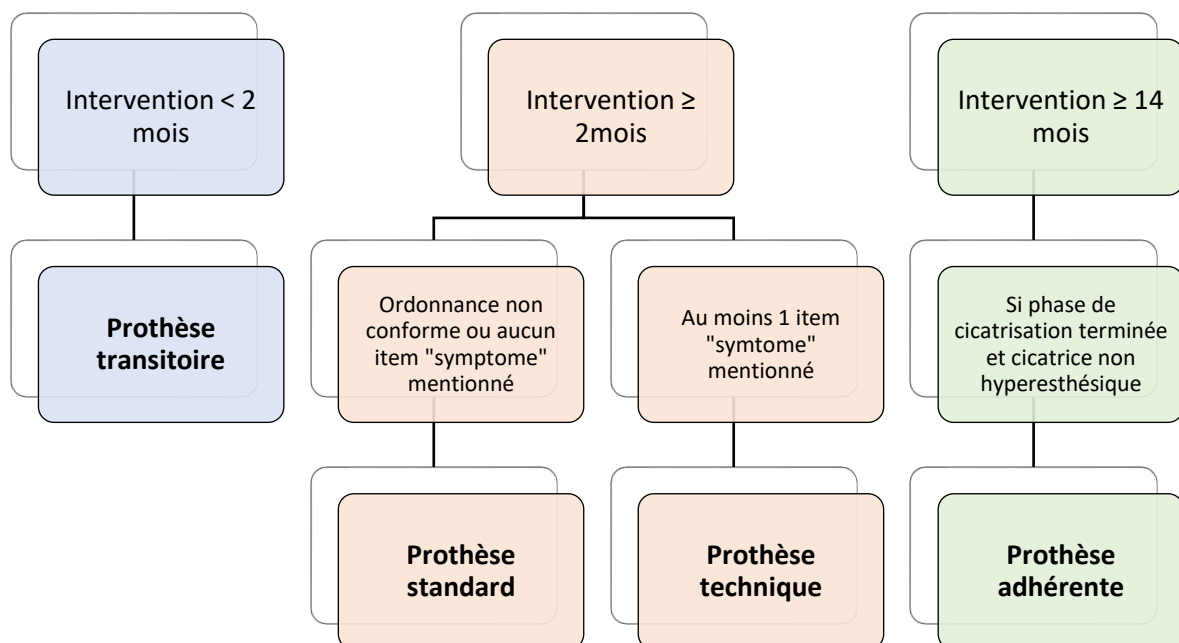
Intervention < 2 mois

Prothèse transitoire

Intervention ≥ 2mois

Ordonnance non conforme ou aucun item "symptome" mentionné

Prothèse standard

Au moins 1 item "symtome" mentionné

Prothèse technique

Intervention ≥ 14 mois

Si phase de cicatrisation terminée et cicatrice non hyperesthésique

Prothèse adhérente